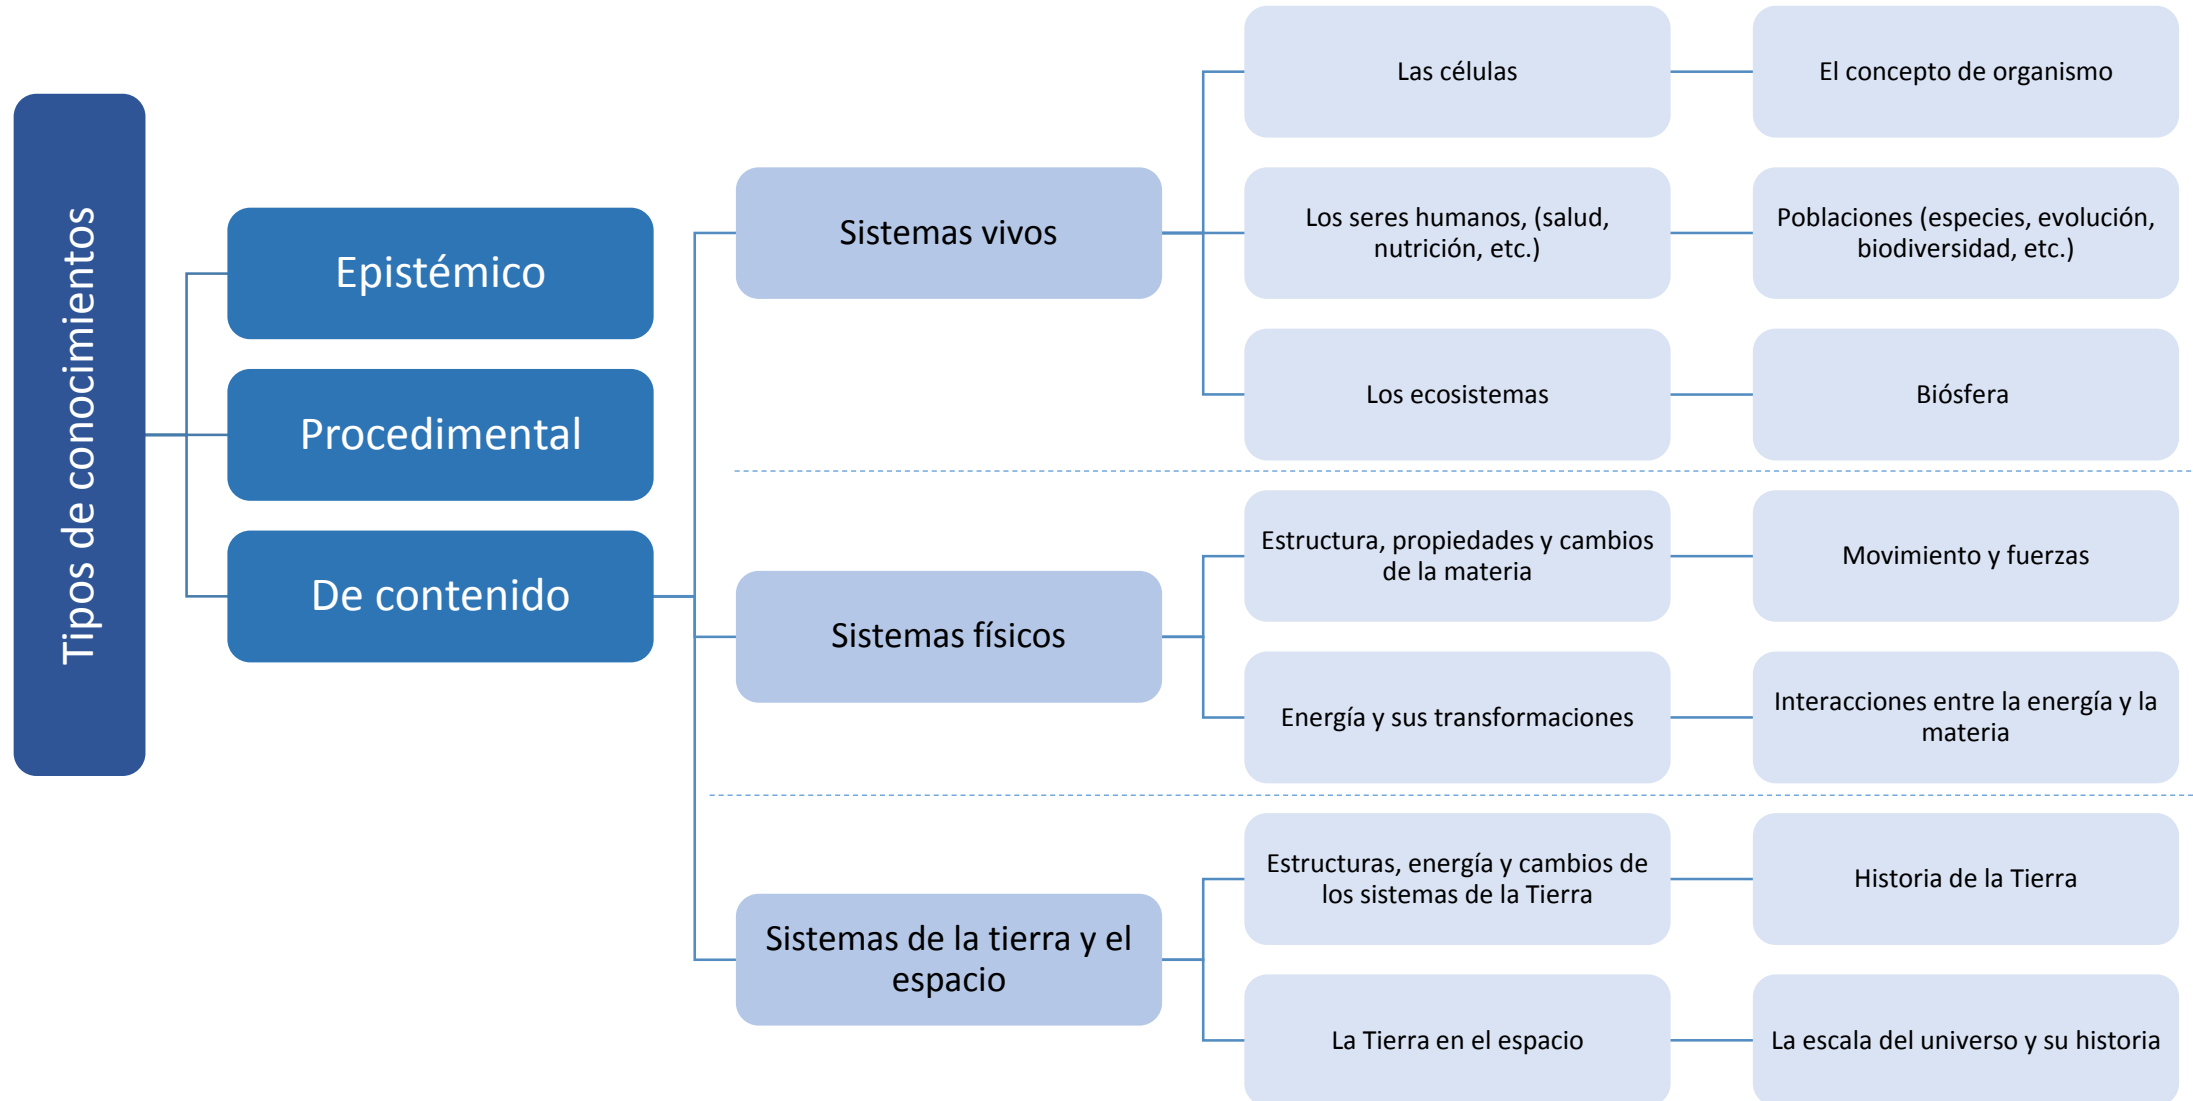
Tipos de conocimientos

Epistémico

Procedimental

De contenido

Sistemas vivos

Las células

El concepto de organismo

Los seres humanos, (salud, nutrición, etc.)

Poblaciones (especies, evolución, biodiversidad, etc.)

Los ecosistemas

Biósfera

Sistemas físicos

Estructura, propiedades y cambios de la materia

Movimiento y fuerzas

Energía y sus transformaciones

Interacciones entre la energía y la materia

Sistemas de la tierra y el espacio

Estructuras, energía y cambios de los sistemas de la Tierra

Historia de la Tierra

La Tierra en el espacio

La escala del universo y su historia